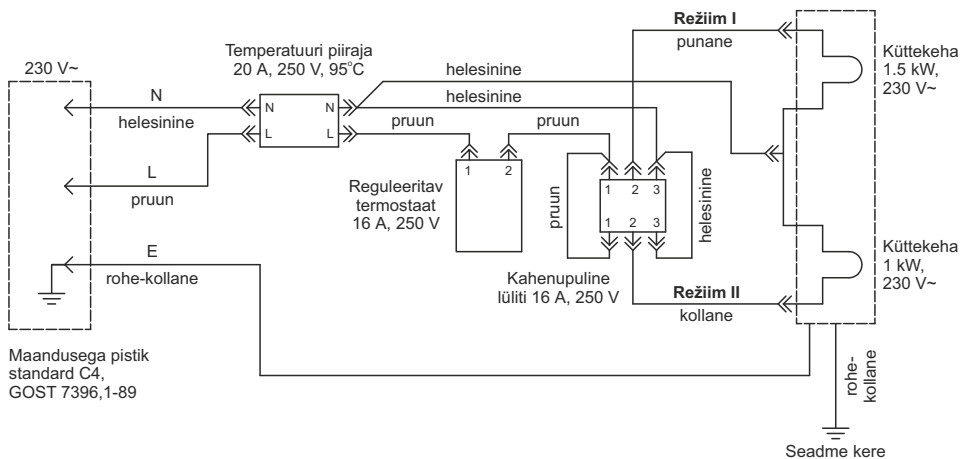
230 V~

Temperatuuri piiraja
20 A, 250 V, 95°C

Režiim I
punane

Küttekeha
1.5 kW,
230 V~

N
helesinine

N N
L L

helesinine
helesinine

pruun
pruun

L
pruun

1 2
Reguleeritav
termostaat
16 A, 250 V

1 2 3
pruun
1 2 3
helesinine

E
rohe-kollane

Kahenupuline
lüliti 16 A, 250 V

Režiim II
kollane

Küttekeha
1 kW,
230 V~

rohe-
kollane

Maandusega pistik
standard C4,
GOST 7396,1-89

Seadme kere